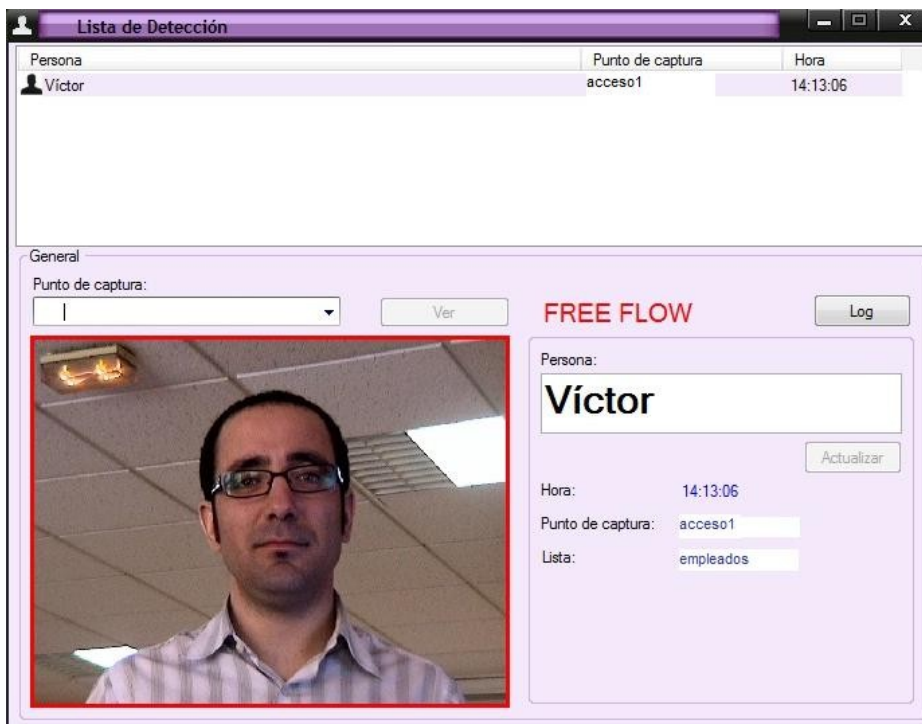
Lista de Detección

| Persona | Punto de captura | Hora |
|---|---|---|
| Víctor | acceso1 | 14:13:06 |

General

Punto de captura:

Ver

FREE FLOW

Log

Persona:

Víctor

Actualizar

Hora: 14:13:06

Punto de captura: acceso1

Lista: empleados